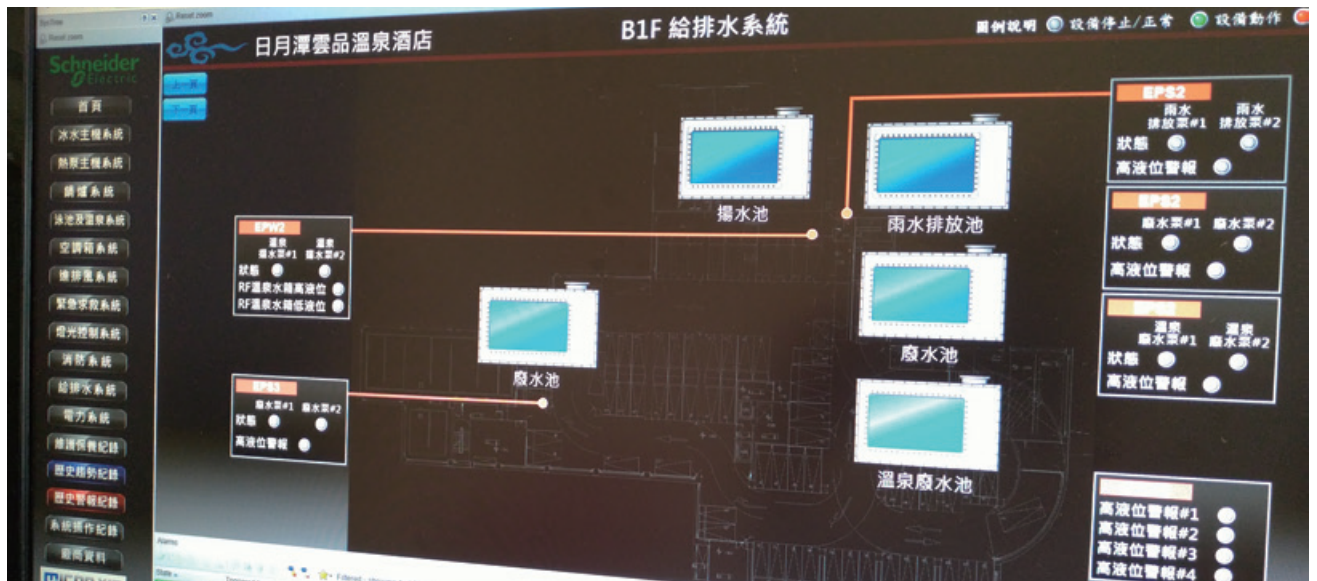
Reset zoom

Schneider Electric

首頁
冰水主機系統
熱泵主機系統
鍋爐系統
泳池及溫泉系統
空調箱系統
送排風系統
緊急求救系統
燈光控制系統
消防系統
給排水系統
電力系統
維護保養紀錄
歷史趨勢紀錄
歷史警報紀錄
系統操作紀錄
廠商資料

日月潭雲品溫泉酒店

B1F 給排水系統

圖例說明 設備停止/正常 設備動作

上一頁
下一頁

EPW2
溫泉廢水泵#1 溫泉廢水泵#2
狀態
RF溫泉水箱高液位
RF溫泉水箱低液位

EPS3
廢水泵#1 廢水泵#2
狀態
高液位警報

揚水池
雨水排放池
廢水池
廢水池
溫泉廢水池

EPS2
雨水排放泵#1 雨水排放泵#2
狀態
高液位警報

EPS2
廢水泵#1 廢水泵#2
狀態
高液位警報

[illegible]
溫泉廢水泵#1 溫泉廢水泵#2
狀態
高液位警報

高液位警報#1
高液位警報#2
高液位警報#3
高液位警報#4

Alarms